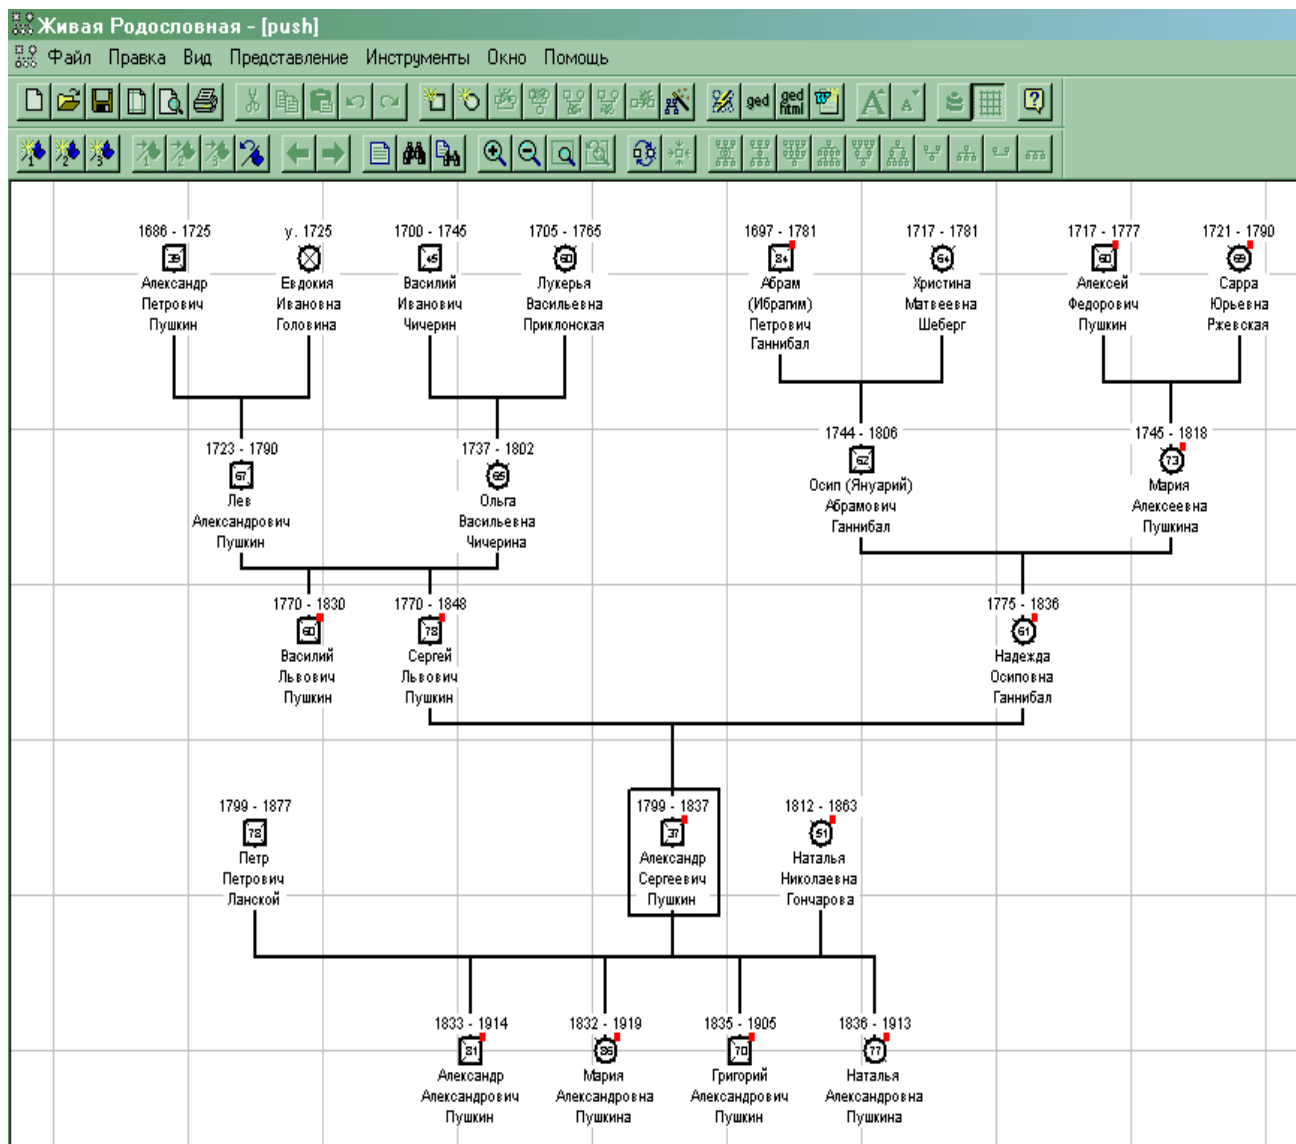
Живая Родословная - [push]
Файл Правка Вид Представление Инструменты Окно Помощь
ged ged html

1686 - 1725
39
Александр Петрович Пушкин

у. 1725
Евдокия Ивановна Головина

1700 - 1745
45
Василий Иванович Чичерин

1705 - 1765
60
Лукерья Васильевна Приклонская

1697 - 1781
84
Абрам (Ибрагим) Петрович Ганнибал

1717 - 1781
64
Христина Матвеевна Шеберг

1717 - 1777
60
Алексей Федорович Пушкин

1721 - 1790
69
Сарра Юрьевна Ржевская

1723 - 1790
67
Лев Александрович Пушкин

1737 - 1802
65
Ольга Васильевна Чичерина

1744 - 1806
62
Осип (Януарий) Абрамович Ганнибал

1745 - 1818
73
Мария Алексеевна Пушкина

1770 - 1830
60
Василий Львович Пушкин

1770 - 1848
78
Сергей Львович Пушкин

1775 - 1836
61
Надежда Осиповна Ганнибал

1799 - 1877
78
Петр Петрович Ланской

1799 - 1837
37
Александр Сергеевич Пушкин

1812 - 1863
51
Наталья Николаевна Гончарова

1833 - 1914
81
Александр Александрович Пушкин

1832 - 1919
86
Мария Александровна Пушкина

1835 - 1905
70
Григорий Александрович Пушкин

1836 - 1913
77
Наталья Александровна Пушкина